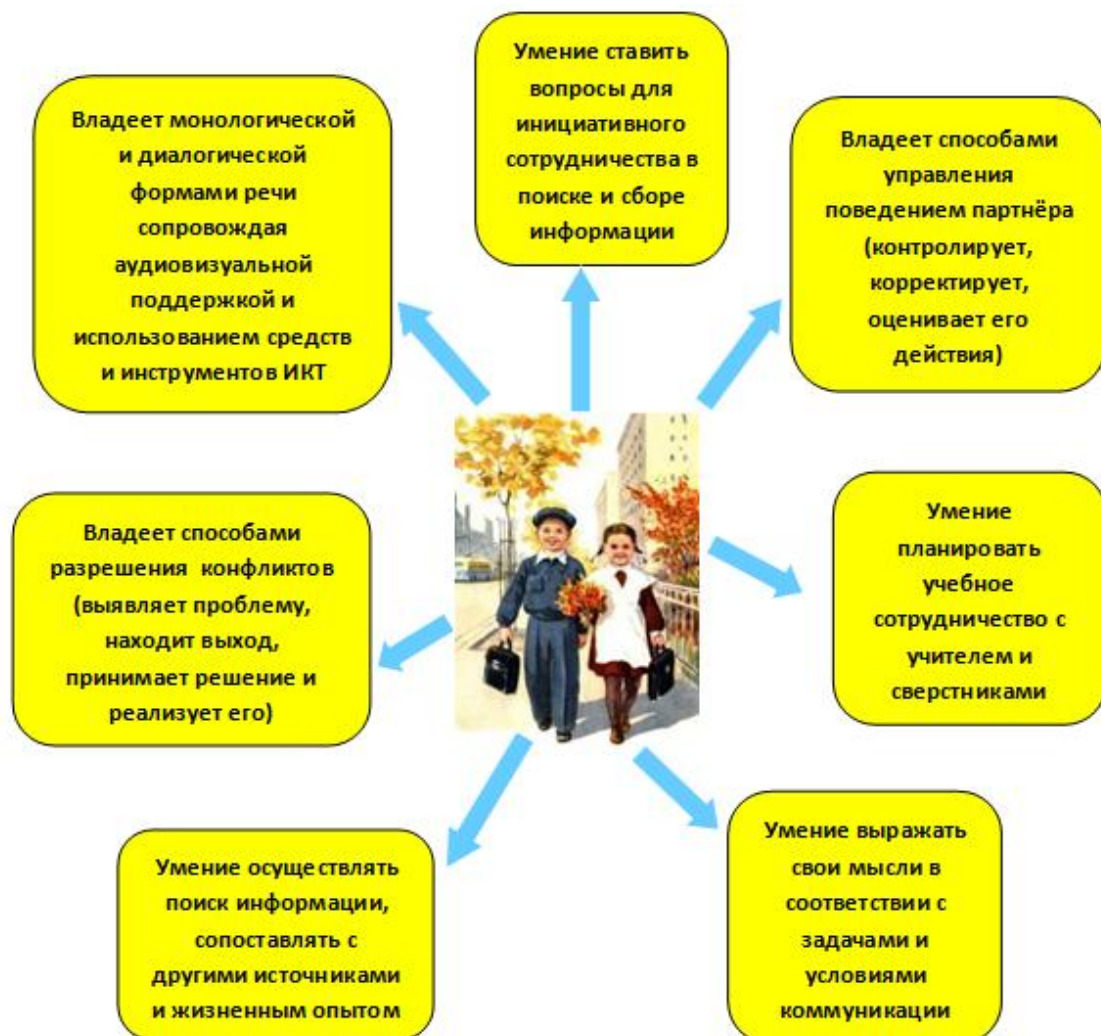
Умение ставить вопросы для инициативного сотрудничества в поиске и сборе информации

Владеет монологической и диалогической формами речи сопровождая аудиовизуальной поддержкой и использованием средств и инструментов ИКТ

Владеет способами управления поведением партнёра (контролирует, корректирует, оценивает его действия)

Владеет способами разрешения конфликтов (выявляет проблему, находит выход, принимает решение и реализует его)

Умение планировать учебное сотрудничество с учителем и сверстниками

Умение осуществлять поиск информации, сопоставлять с другими источниками и жизненным опытом

Умение выражать свои мысли в соответствии с задачами и условиями коммуникации